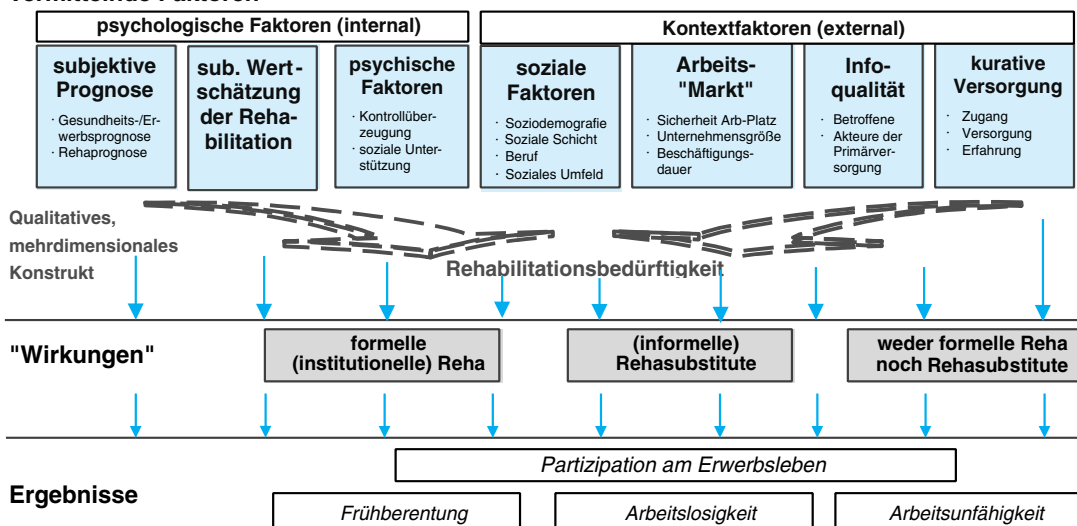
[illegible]

psychologische Faktoren (internal)

Kontextfaktoren (external)

subjektive Prognose

· Gesundheits-/Erwerbsprognose
· Rehaprognose

sub. Wertschätzung der Rehabilitation

psychische Faktoren

· Kontrollüberzeugung
· soziale Unterstützung

soziale Faktoren

· Soziodemografie
· Soziale Schicht
· Beruf
· Soziales Umfeld

Arbeits-"Markt"

· Sicherheit Arb-Platz
· Unternehmensgröße
· Beschäftigungsdauer

Infoqualität

· Betroffene
· Akteure der Primärversorgung

kurative Versorgung

· Zugang
· Versorgung
· Erfahrung

Qualitatives, mehrdimensionales Konstrukt

Rehabilitationsbedürftigkeit

"Wirkungen"

formelle (institutionelle) Reha

(informelle) Rehasubstitute

weder formelle Reha noch Rehasubstitute

Partizipation am Erwerbsleben

Ergebnisse

Frühberentung

Arbeitslosigkeit

Arbeitsunfähigkeit